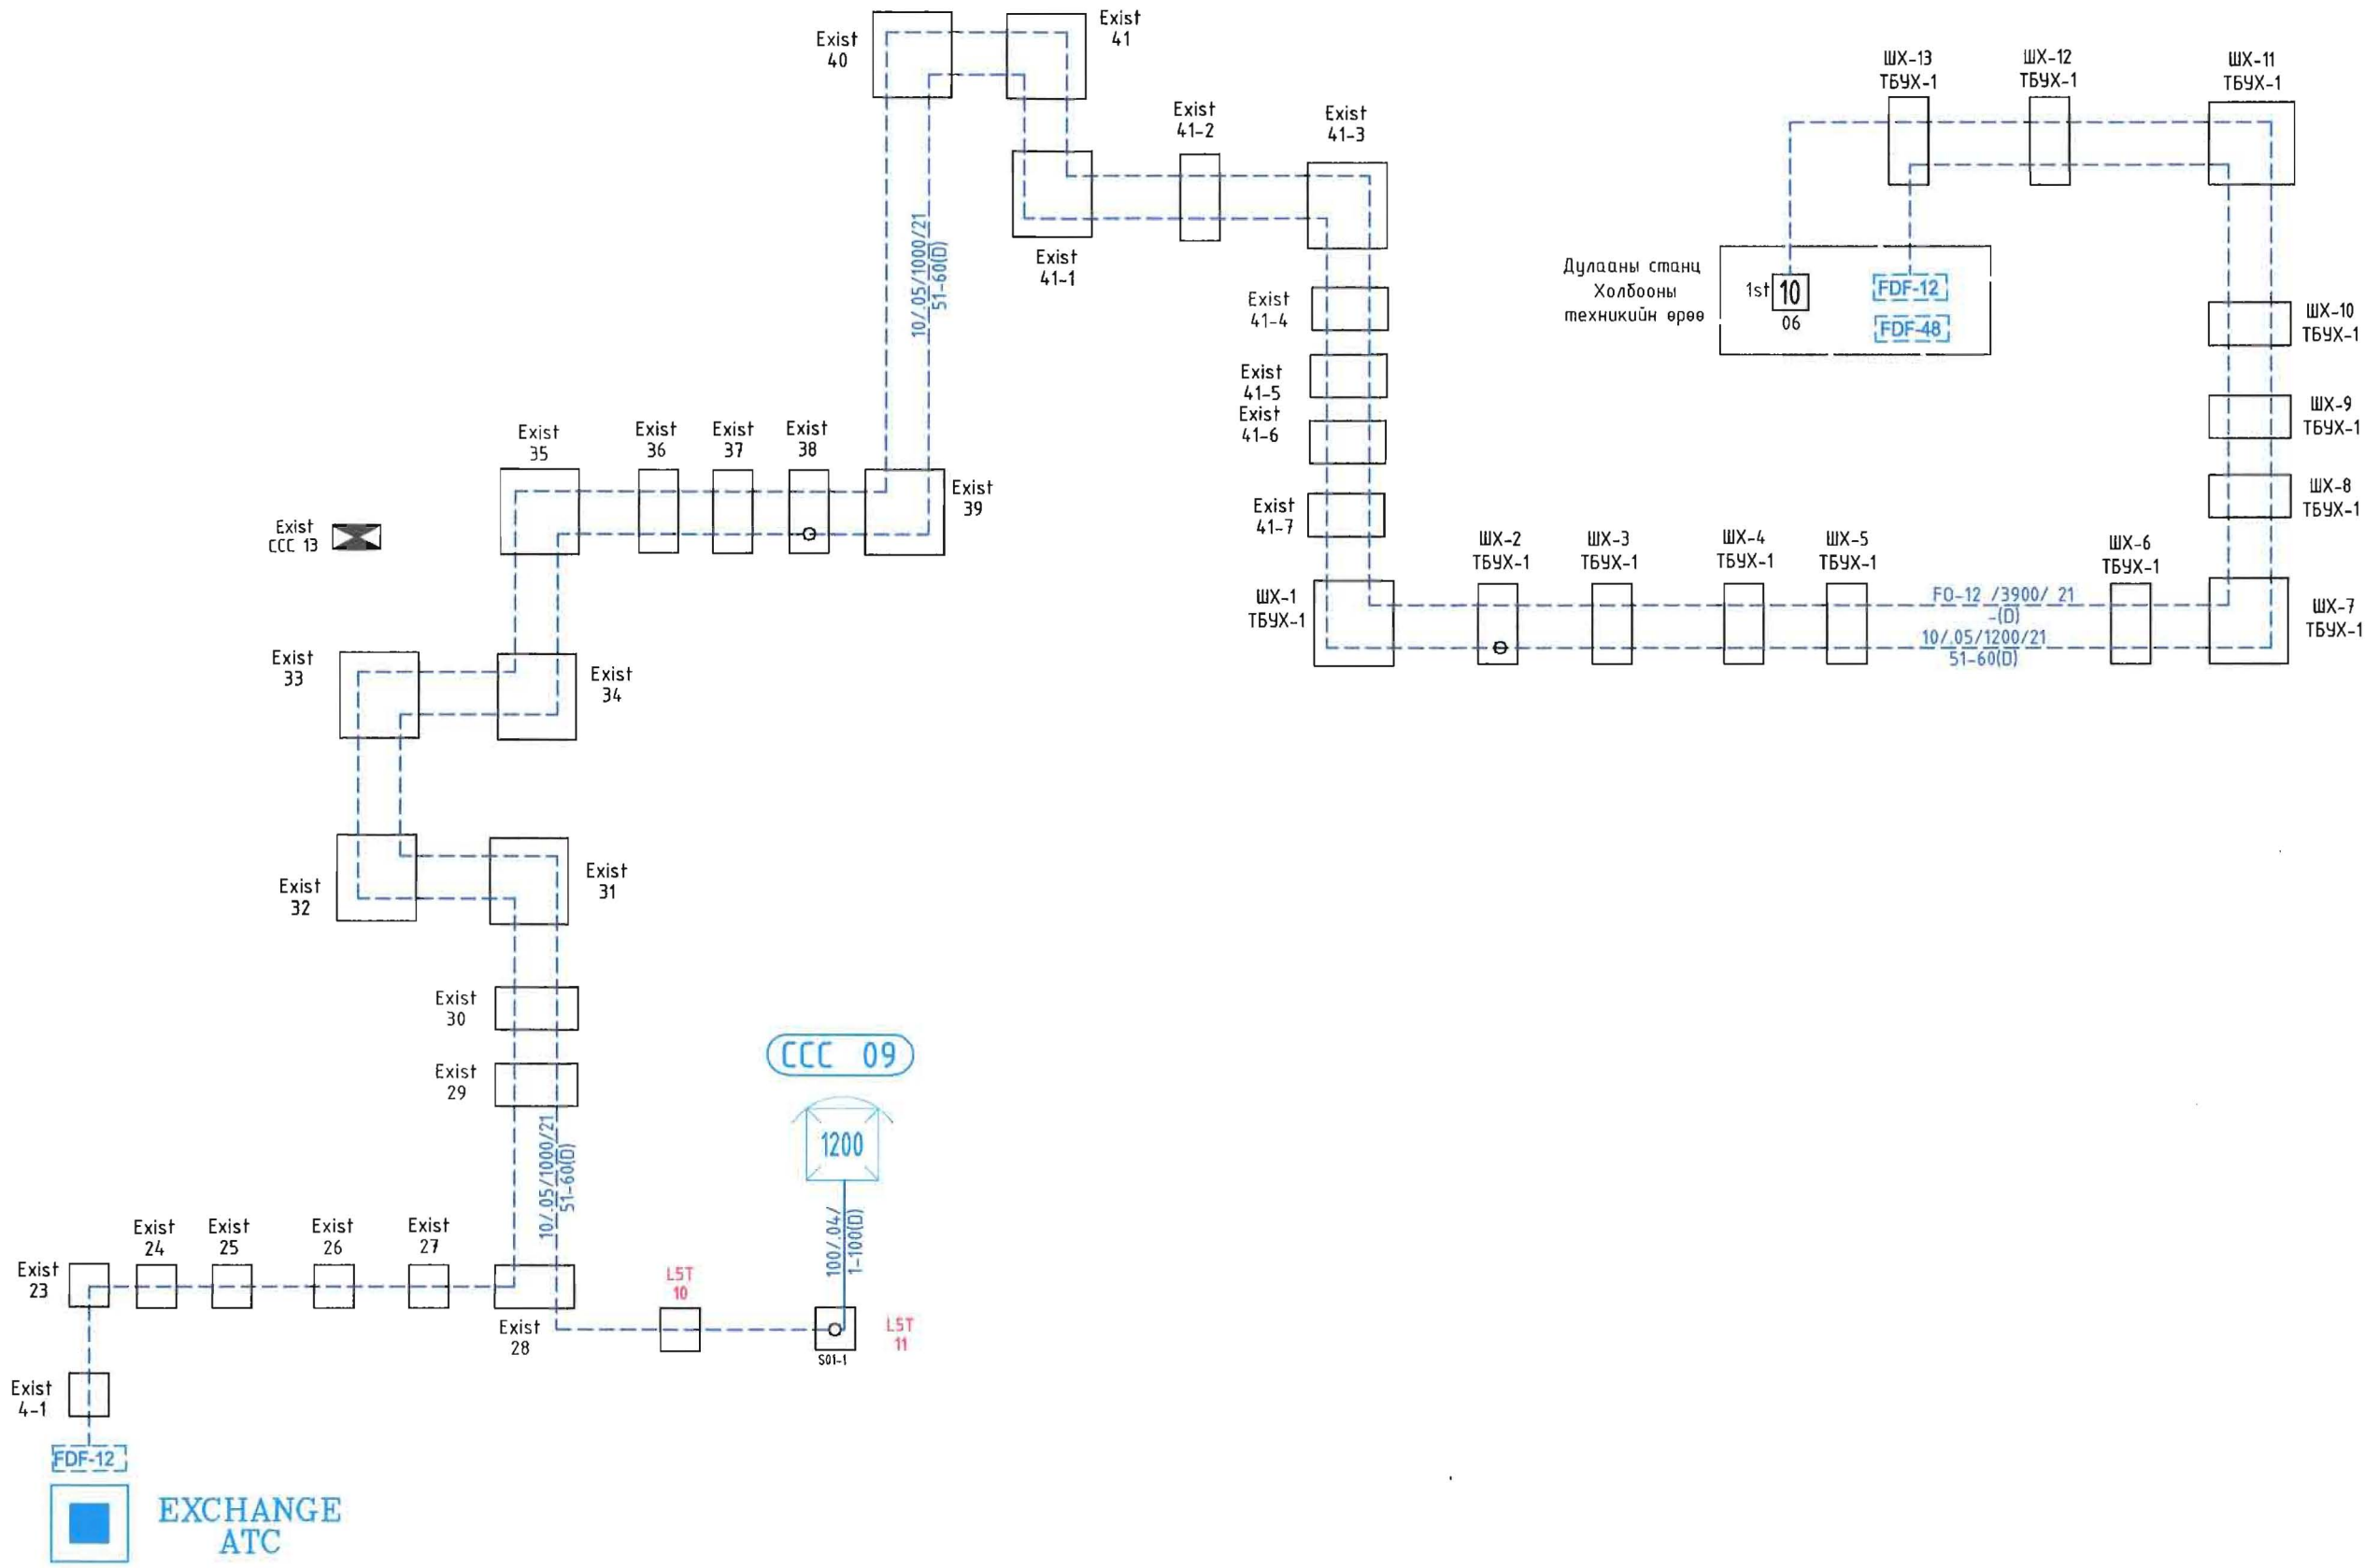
Exist
40

Exist
41

Exist
41-2

Exist
41-3

Exist
41-1

10/05/1000/21
51-60(D)

ШХ-13
ТБУХ-1

ШХ-12
ТБУХ-1

ШХ-11
ТБУХ-1

Дулааны станц
Холбооны
техникийн өрөө

1st 10
06

FDF-12

FDF-48

ШХ-10
ТБУХ-1

ШХ-9
ТБУХ-1

ШХ-8
ТБУХ-1

Exist
41-4

Exist
41-5

Exist
41-6

Exist
41-7

Exist
35

Exist
36

Exist
37

Exist
38

Exist
39

Exist
CCC 13

ШХ-1
ТБУХ-1

ШХ-2
ТБУХ-1

ШХ-3
ТБУХ-1

ШХ-4
ТБУХ-1

ШХ-5
ТБУХ-1

ШХ-6
ТБУХ-1

ШХ-7
ТБУХ-1

FO-12 /3900/ 21
-(D)
10/05/1200/21
51-60(D)

Exist
33

Exist
34

Exist
32

Exist
31

Exist
30

Exist
29

CCC 09

1200

10/05/1000/21
51-60(D)

100/04/
1-100(D)

Exist
23

Exist
24

Exist
25

Exist
26

Exist
27

Exist
28

LST
10

LST
11

S01-1

Exist
4-1

FDF-12

EXCHANGE
ATC